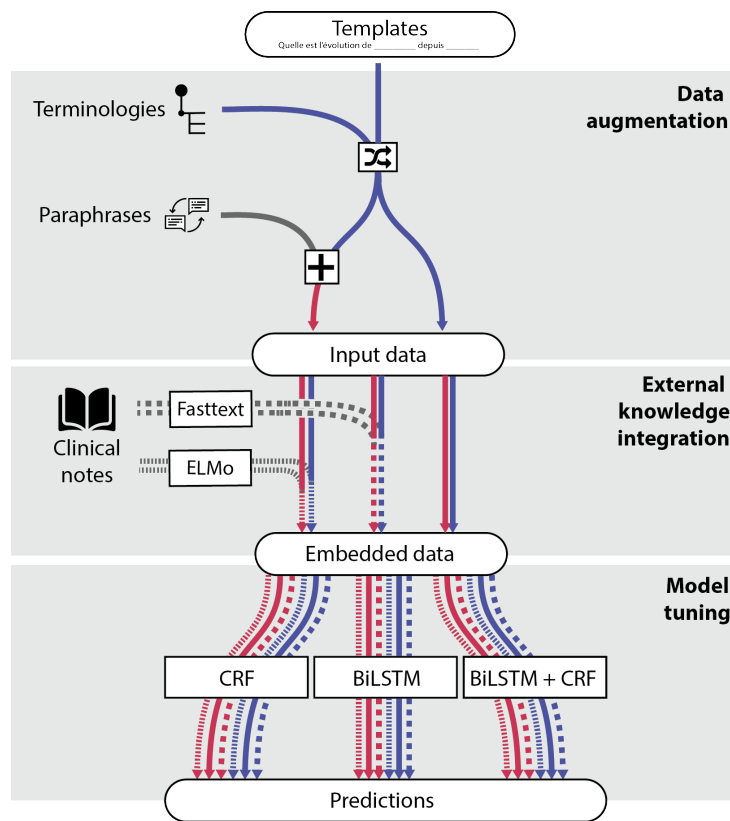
Templates
Quelle est l'évolution de _______ depuis _______

Data augmentation

Terminologies

Paraphrases

Input data

External knowledge integration

Fasttext

Clinical notes

ELMo

Embedded data

Model tuning

CRF

BiLSTM

BiLSTM + CRF

Predictions